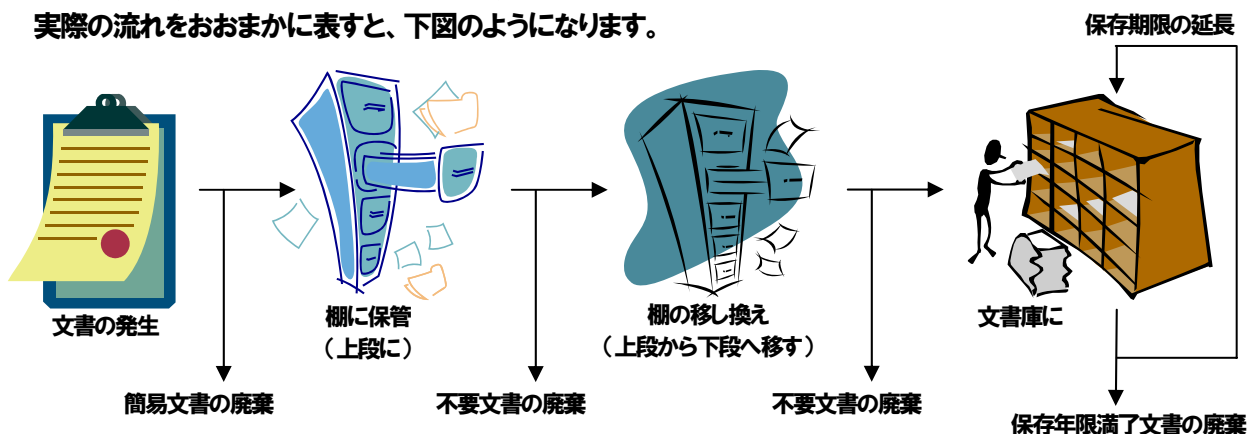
実際の流れをおおまかに表すと、下図のようになります。

保存期限の延長

文書の発生

棚に保管
（上段に）

棚の移し換え
（上段から下段へ移す）

文書庫に

簡易文書の廃棄

不要文書の廃棄

不要文書の廃棄

保存年限満了文書の廃棄